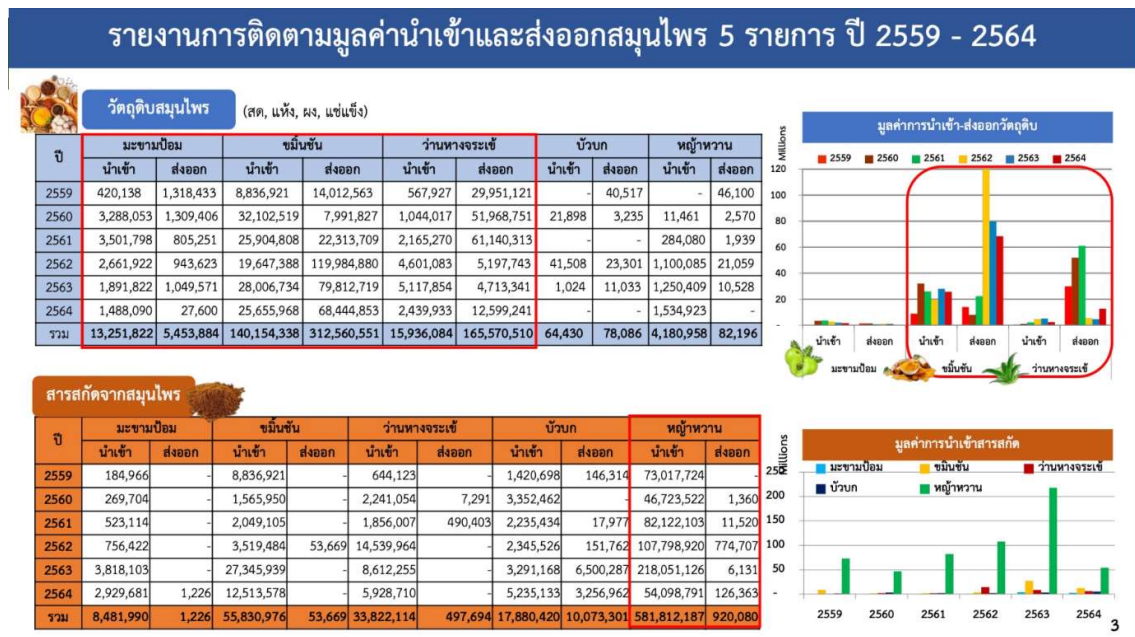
รายงานการติดตามมูลค่านำเข้าและส่งออกสมุนไพร 5 รายการ ปี 2559 - 2564

วัตถุดิบสมุนไพร (สด, แห้ง, ผง, แช่แข็ง)

| ปี | มะขามป้อม นำเข้า | มะขามป้อม ส่งออก | ขมิ้นชัน นำเข้า | ขมิ้นชัน ส่งออก | ว่านหางจระเข้ นำเข้า | ว่านหางจระเข้ ส่งออก | บัวบก นำเข้า | บัวบก ส่งออก | หญ้าหวาน นำเข้า | หญ้าหวาน ส่งออก |
|---|---|---|---|---|---|---|---|---|---|---|
| 2559 | 420,138 | 1,318,433 | 8,836,921 | 14,012,563 | 567,927 | 29,951,121 | - | 40,517 | - | 46,100 |
| 2560 | 3,288,053 | 1,309,406 | 32,102,519 | 7,991,827 | 1,044,017 | 51,968,751 | 21,898 | 3,235 | 11,461 | 2,570 |
| 2561 | 3,501,798 | 805,251 | 25,904,808 | 22,313,709 | 2,165,270 | 61,140,313 | - | - | 284,080 | 1,939 |
| 2562 | 2,661,922 | 943,623 | 19,647,388 | 119,984,880 | 4,601,083 | 5,197,743 | 41,508 | 23,301 | 1,100,085 | 21,059 |
| 2563 | 1,891,822 | 1,049,571 | 28,006,734 | 79,812,719 | 5,117,854 | 4,713,341 | 1,024 | 11,033 | 1,250,409 | 10,528 |
| 2564 | 1,488,090 | 27,600 | 25,655,968 | 68,444,853 | 2,439,933 | 12,599,241 | - | - | 1,534,923 | - |
| รวม | 13,251,822 | 5,453,884 | 140,154,338 | 312,560,551 | 15,936,084 | 165,570,510 | 64,430 | 78,086 | 4,180,958 | 82,196 |

มูลค่าการนำเข้า-ส่งออกวัตถุดิบ
Millions
2559 2560 2561 2562 2563 2564
120 100 80 60 40 20 0
นำเข้า ส่งออก นำเข้า ส่งออก นำเข้า ส่งออก
มะขามป้อม ขมิ้นชัน ว่านหางจระเข้

สารสกัดจากสมุนไพร

| ปี | มะขามป้อม นำเข้า | มะขามป้อม ส่งออก | ขมิ้นชัน นำเข้า | ขมิ้นชัน ส่งออก | ว่านหางจระเข้ นำเข้า | ว่านหางจระเข้ ส่งออก | บัวบก นำเข้า | บัวบก ส่งออก | หญ้าหวาน นำเข้า | หญ้าหวาน ส่งออก |
|---|---|---|---|---|---|---|---|---|---|---|
| 2559 | 184,966 | - | 8,836,921 | - | 644,123 | - | 1,420,698 | 146,314 | 73,017,724 | - |
| 2560 | 269,704 | - | 1,565,950 | - | 2,241,054 | 7,291 | 3,352,462 | - | 46,723,522 | 1,360 |
| 2561 | 523,114 | - | 2,049,105 | - | 1,856,007 | 490,403 | 2,235,434 | 17,977 | 82,122,103 | 11,520 |
| 2562 | 756,422 | - | 3,519,484 | 53,669 | 14,539,964 | - | 2,345,526 | 151,762 | 107,798,920 | 774,707 |
| 2563 | 3,818,103 | - | 27,345,939 | - | 8,612,255 | - | 3,291,168 | 6,500,287 | 218,051,126 | 6,131 |
| 2564 | 2,929,681 | 1,226 | 12,513,578 | - | 5,928,710 | - | 5,235,133 | 3,256,962 | 54,098,791 | 126,363 |
| รวม | 8,481,990 | 1,226 | 55,830,976 | 53,669 | 33,822,114 | 497,694 | 17,880,420 | 10,073,301 | 581,812,187 | 920,080 |

มูลค่าการนำเข้าสารสกัด
Millions
มะขามป้อม ขมิ้นชัน ว่านหางจระเข้ บัวบก หญ้าหวาน
250 200 150 100 50 0
2559 2560 2561 2562 2563 2564

3